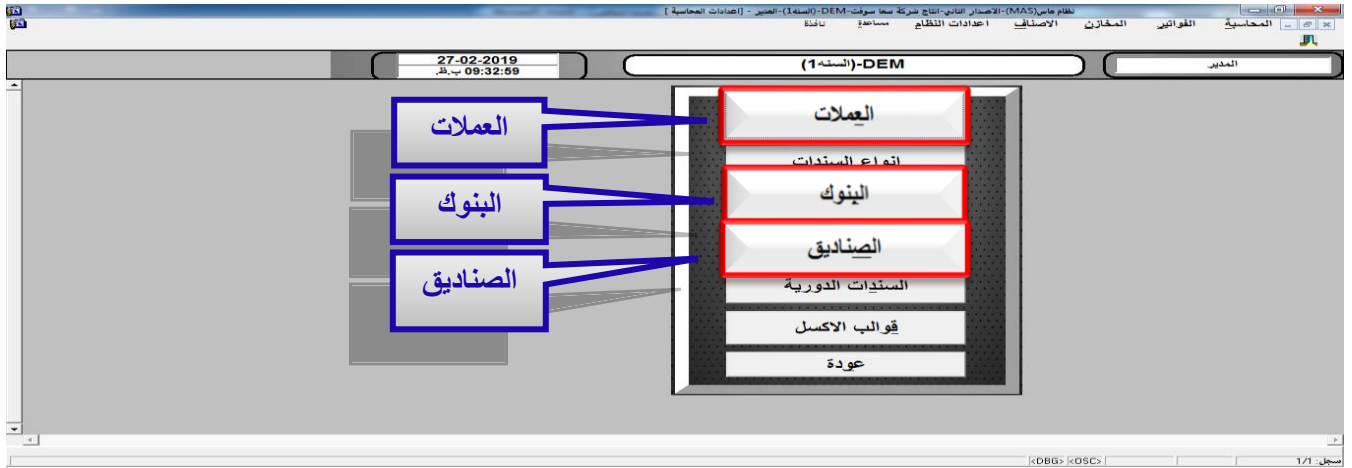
نظام ماس(MAS)-الاصدار الثاني-انتاج شركة سما سوفت-DEM-(السنة1)-المدير - [اعدادات المحاسبة]

المحاسبة الفواتير المخازن الاصناف اعدادات النظام مساعدة نافذة

المدير

DEM-(السنة1)

27-02-2019
09:32:59 ب.ظ

العملات
انواع السندات
البنوك
الصناديق
السندات الدورية
قوالب الاكسل
عودة

العملات
البنوك
الصناديق

سجل: 1/1
<DBG> <OSC>